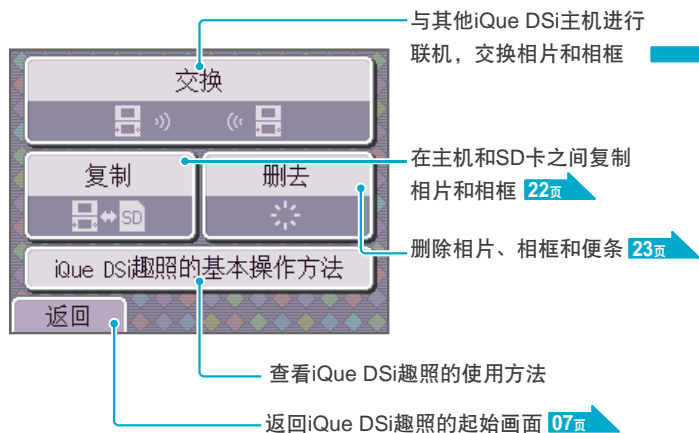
与其他iQue DSi主机进行联机，交换相片和相框

交换

复制

删去

SD

iQue DSi趣照的基本操作方法

返回

在主机和SD卡之间复制相片和相框 22页

删除相片、相框和便条 23页

查看iQue DSi趣照的使用方法

返回iQue DSi趣照的起始画面 07页